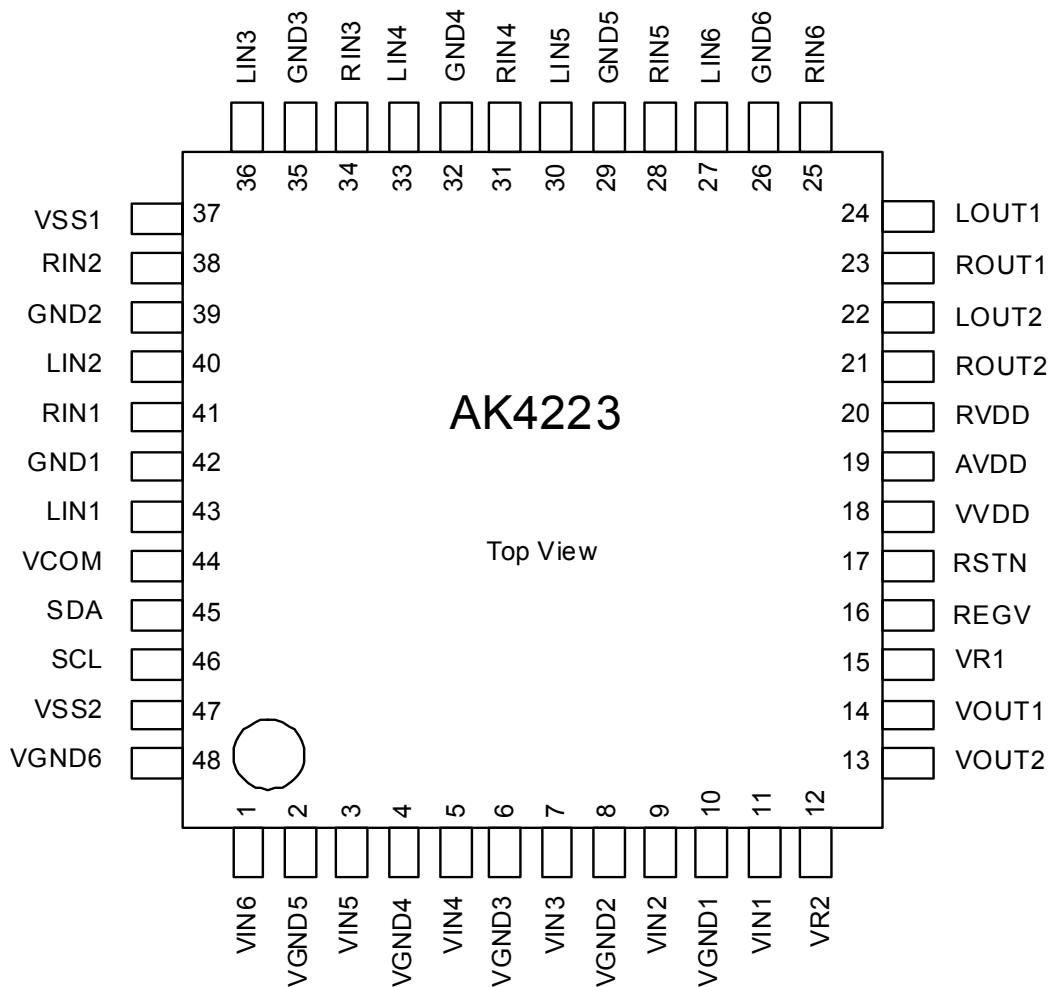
LIN3 GND3 RIN3 LIN4 GND4 RIN4 LIN5 GND5 RIN5 LIN6 GND6 RIN6

36 35 34 33 32 31 30 29 28 27 26 25

VSS1 37
RIN2 38
GND2 39
LIN2 40
RIN1 41
GND1 42
LIN1 43
VCOM 44
SDA 45
SCL 46
VSS2 47
VGND6 48

24 LOUT1
23 ROUT1
22 LOUT2
21 ROUT2
20 RVDD
19 AVDD
18 VVDD
17 RSTN
16 REGV
15 VR1
14 VOUT1
13 VOUT2

AK4223

Top View

1 2 3 4 5 6 7 8 9 10 11 12

VIN6 VGND5 VIN5 VGND4 VIN4 VGND3 VIN3 VGND2 VIN2 VGND1 VIN1 VR2